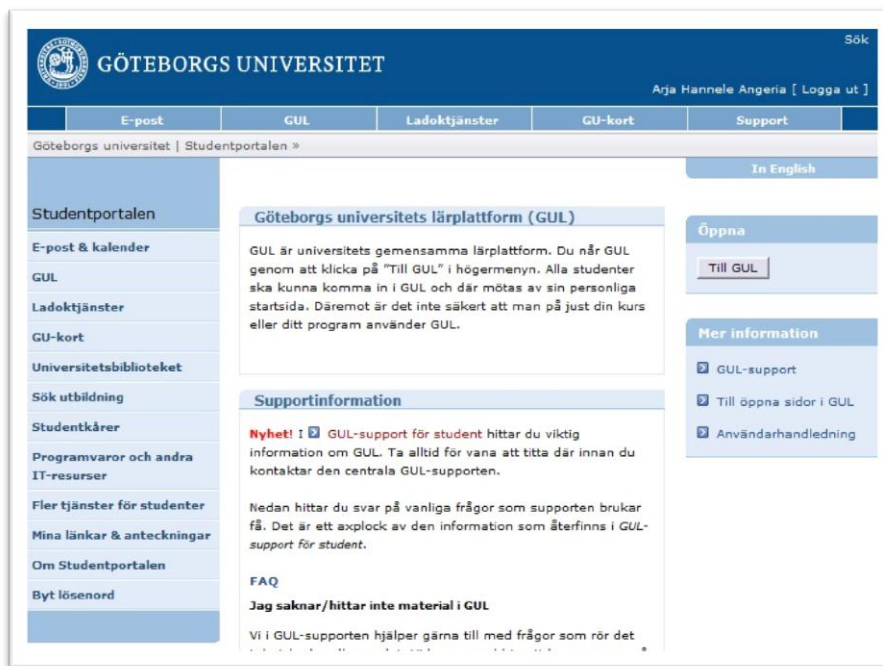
GÖTEBORGS UNIVERSITET

Sök

Arja Hannele Angeria [ Logga ut ]

E-post | GUL | Ladoktjänster | GU-kort | Support

Göteborgs universitet | Studentportalen »

In English

Studentportalen

E-post & kalender

GUL

Ladoktjänster

GU-kort

Universitetsbiblioteket

Sök utbildning

Studentkårer

Programvaror och andra IT-resurser

Fler tjänster för studenter

Mina länkar & anteckningar

Om Studentportalen

Byt lösenord

Göteborgs universitets lärplattform (GUL)

GUL är universitets gemensamma lärplattform. Du når GUL genom att klicka på "Till GUL" i högermenyn. Alla studenter ska kunna komma in i GUL och där mötas av sin personliga startsida. Däremot är det inte säkert att man på just din kurs eller ditt program använder GUL.

Supportinformation

Nyhet! I GUL-support för student hittar du viktig information om GUL. Ta alltid för vana att titta där innan du kontaktar den centrala GUL-supporten.

Nedan hittar du svar på vanliga frågor som supporten brukar få. Det är ett axplock av den information som återfinns i GUL-support för student.

FAQ

Jag saknar/hittar inte material i GUL

Vi i GUL-supporten hjälper gärna till med frågor som rör det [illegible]

Öppna

Till GUL

Mer information

GUL-support

Till öppna sidor i GUL

Användarhandledning